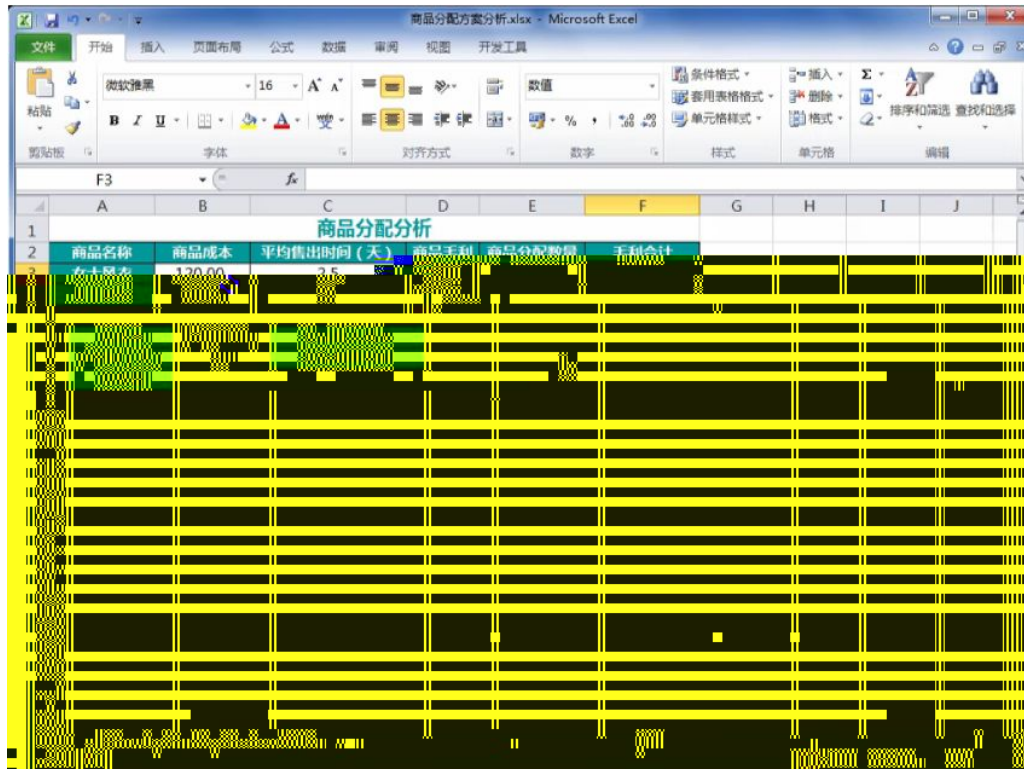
商品分配方案分析.xlsx - Microsoft Excel

文件 开始 插入 页面布局 公式 数据 审阅 视图 开发工具

粘贴 微软雅黑 16 A A B I U 变 数值 % , 条件格式 套用表格格式 单元格样式 插入 删除 格式 Σ 排序和筛选 查找和选择

剪贴板 字体 对齐方式 数字 样式 单元格 编辑

F3 fx

| | A | B | C | D | E | F | G | H | I | J |
|---|---|---|---|---|---|---|---|---|---|---|
| 1 | 商品分配分析 | | | | | | | | | |
| 2 | 商品名称 | 商品成本 | 平均售出时间（天） | 商品毛利 | 商品分配数量 | 毛利合计 | | | | |
| 3 | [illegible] | 120.00 | 2.5 | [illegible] | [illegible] | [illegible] | | | | |

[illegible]